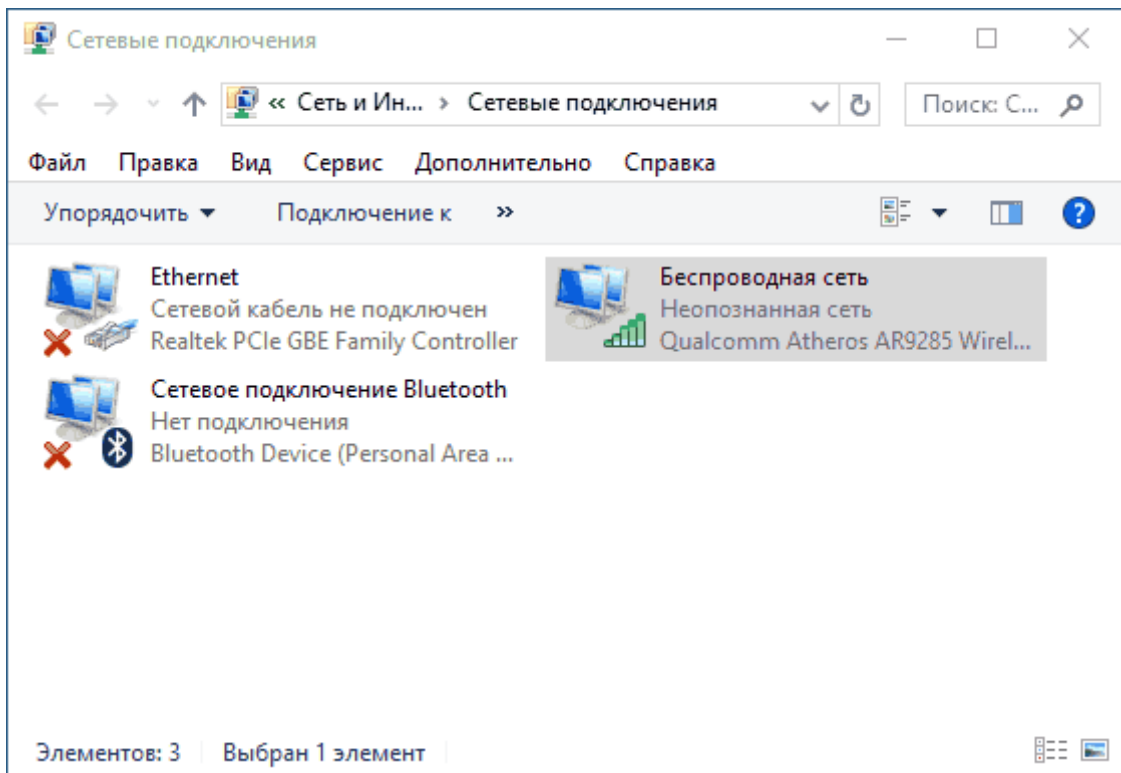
Сетевые подключения

« Сеть и Ин... › Сетевые подключения

Поиск: С...

Файл Правка Вид Сервис Дополнительно Справка

Упорядочить ▾ Подключение к »

Ethernet
Сетевой кабель не подключен
Realtek PCIe GBE Family Controller

Беспроводная сеть
Неопознанная сеть
Qualcomm Atheros AR9285 Wirel...

Сетевое подключение Bluetooth
Нет подключения
Bluetooth Device (Personal Area ...

Элементов: 3 Выбран 1 элемент